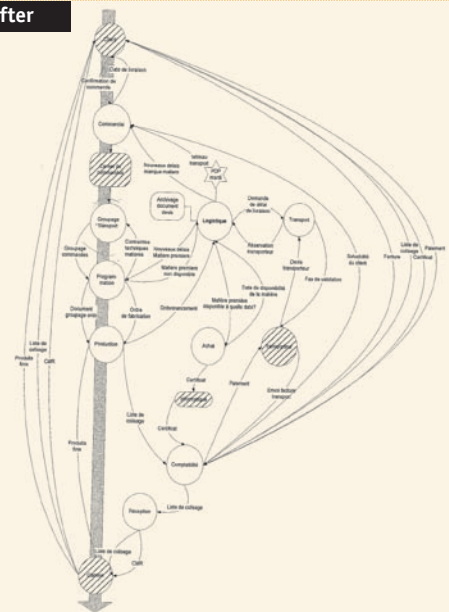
fter

Client

Date de livraison

Confirmation de commande

Commercial

Carnet de commandes

Nouveaux délais manque matière

tableau transport

PDP mardi

Affichage document devis

Logistique

Demande de délai de livraison

Transport

Groupage transport

Groupage commandes

Contraintes techniques matières

Nouveaux délais Matière premières

Réservation transporteur

Programmation

Matière première non disponible

Devis transporteur

Fax de validation

Solvabilité du client

Liste de colisage

Facture

Paiement

Certificat

Document groupage envoi

Ordre de fabrication

Ordonnancement

Matière premières disponible à quelle date?

Date de disponibilité de la matière

Production

Achat

Transporteur

Paiement

Envoi facture transport

Certificat

Fournisseur

Liste de colisage

Certificat

Produits finis

CMR

Liste de colisage

Produits finis

Comptabilité

Réception

Liste de colisage

Liste de colisage

CMR

Client